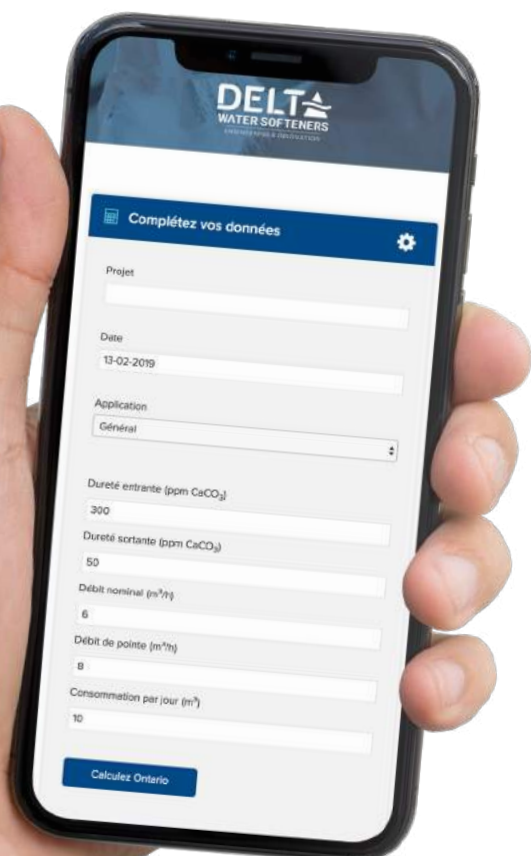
DELTA
WATER SOFTENERS
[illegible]

Complétez vos données

Projet

Date
13-02-2019

Application
Général

Dureté entrante (ppm $CaCO_3$)
300

Dureté sortante (ppm $CaCO_3$)
50

Débit nominal ($m^3/h$)
6

Débit de pointe ($m^3/h$)
8

Consommation par jour ($m^3$)
10

Calculez Ontario